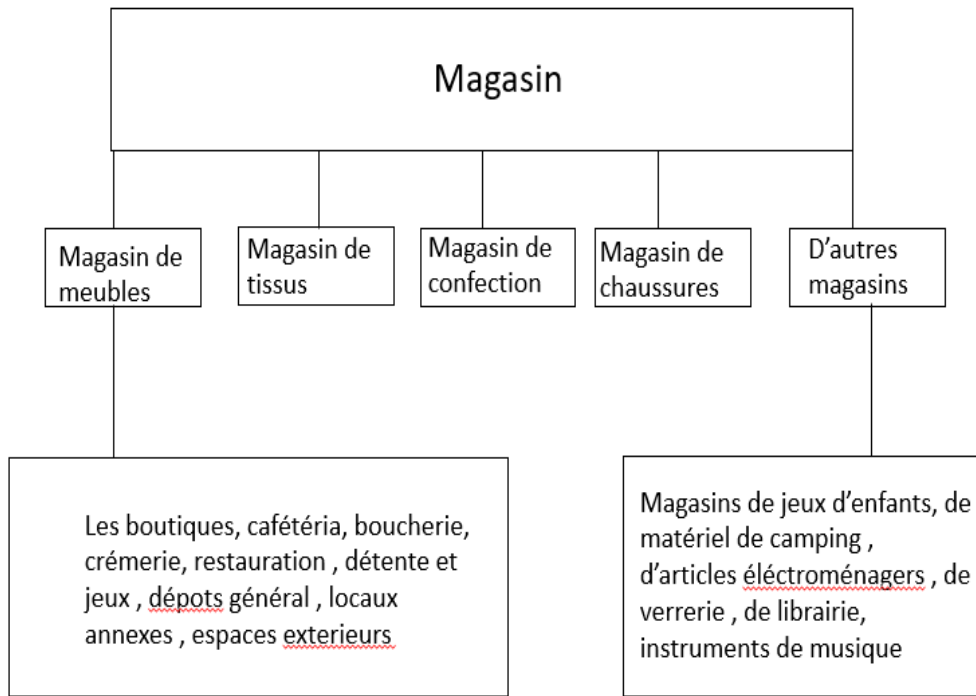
Magasin

Magasin de meubles

Magasin de tissus

Magasin de confection

Magasin de chaussures

D'autres magasins

Les boutiques, cafétéria, boucherie, crémerie, restauration , détente et jeux , dépots général , locaux annexes , espaces exterieurs

Magasins de jeux d'enfants, de matériel de camping , d'articles éléctroménagers , de verrerie , de librairie, instruments de musique